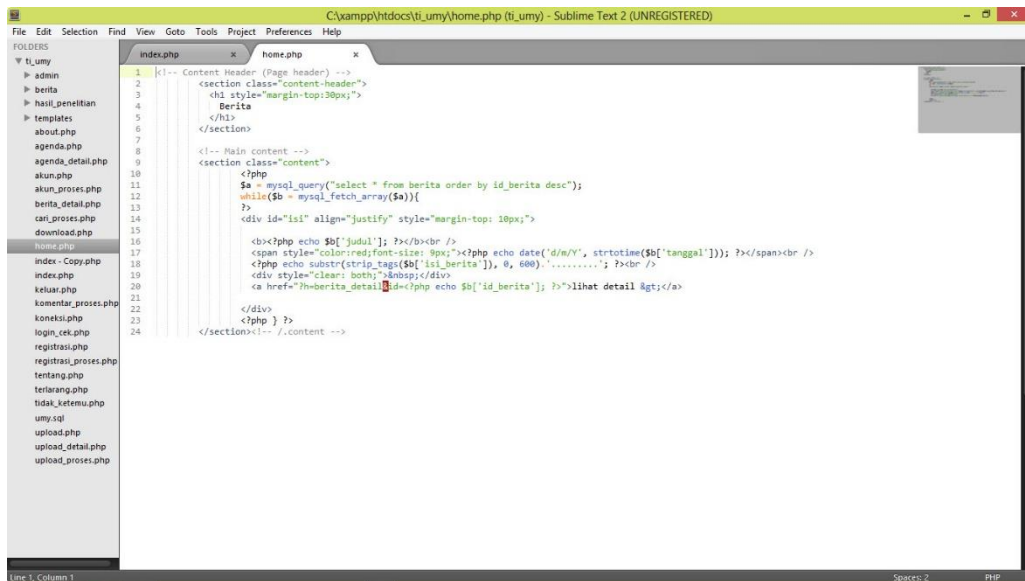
C:\xampp\htdocs\ti_umy\home.php (ti_umy) - Sublime Text 2 (UNREGISTERED)

File Edit Selection Find View Goto Tools Project Preferences Help

FOLDERS
ti_umy
admin
berita
hasil_penelitian
templates
about.php
agenda.php
agenda_detail.php
akun.php
akun_proses.php
berita_detail.php
cari_proses.php
download.php
home.php
index - Copy.php
index.php
keluar.php
komentar_proses.php
koneksi.php
login_cek.php
registrasi.php
registrasi_proses.php
tentang.php
terlarang.php
tidak_ketemu.php
umy.sql
upload.php
upload_detail.php
upload_proses.php

index.php ×
home.php ×

1 <!-- Content Header (Page header) -->
2 <section class="content-header">
3 <h1 style="margin-top:30px;">
4 Berita
5 </h1>
6 </section>
7
8 <!-- Main content -->
9 <section class="content">
10 <?php
11 $a = mysql_query("select * from berita order by id_berita desc");
12 while($b = mysql_fetch_array($a)){
13 ?>
14 <div id="isi" align="justify" style="margin-top: 10px;">
15
16 <b><?php echo $b['judul']; ?></b><br />
17 <span style="color:red;font-size: 9px;"><?php echo date('d/m/Y', strtotime($b['tanggal'])); ?></span><br />
18 <?php echo substr(strip_tags($b['isi_berita']), 0, 600).'.........'; ?><br />
19 <div style="clear: both;">&nbsp;</div>
20 <a href="?h=berita_detail&id=<?php echo $b['id_berita']; ?>">lihat detail &gt;</a>
21
22 </div>
23 <?php } ?>
24 </section><!-- /.content -->

Line 1, Column 1
Spaces: 2
PHP